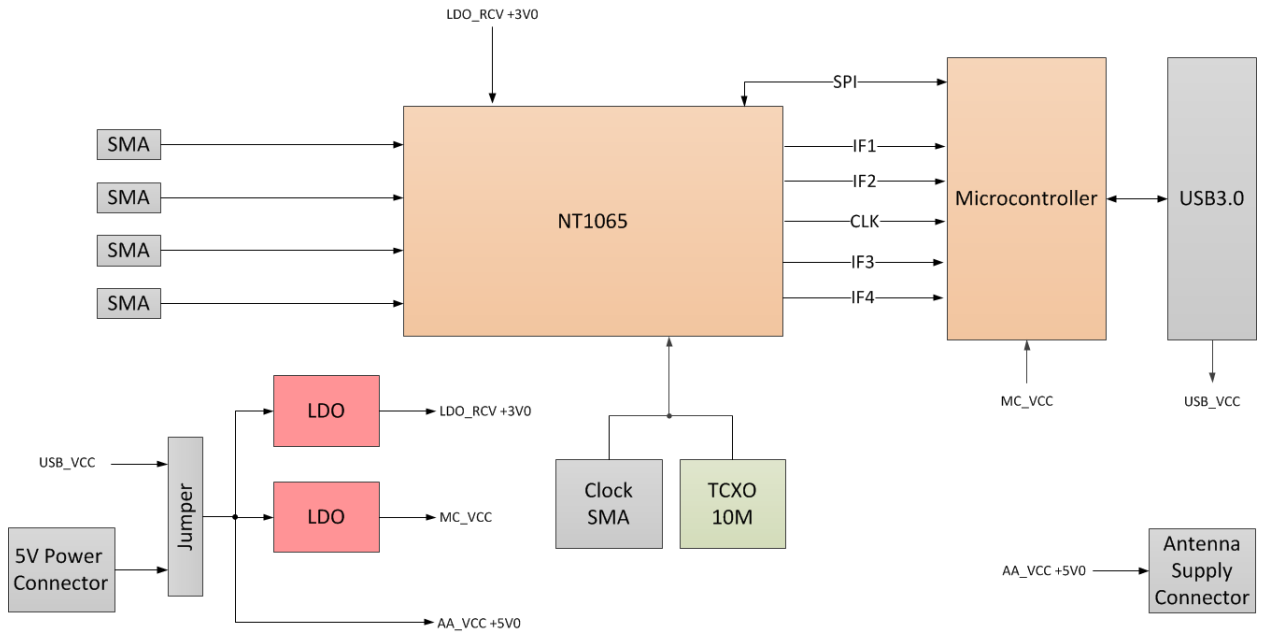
LDO_RCV +3V0

SPI

SMA

SMA

SMA

SMA

NT1065

IF1

IF2

CLK

IF3

IF4

Microcontroller

USB3.0

MC_VCC

USB_VCC

LDO

LDO_RCV +3V0

USB_VCC

Jumper

LDO

MC_VCC

5V Power Connector

AA_VCC +5V0

Clock SMA

TCXO 10M

AA_VCC +5V0

Antenna Supply Connector